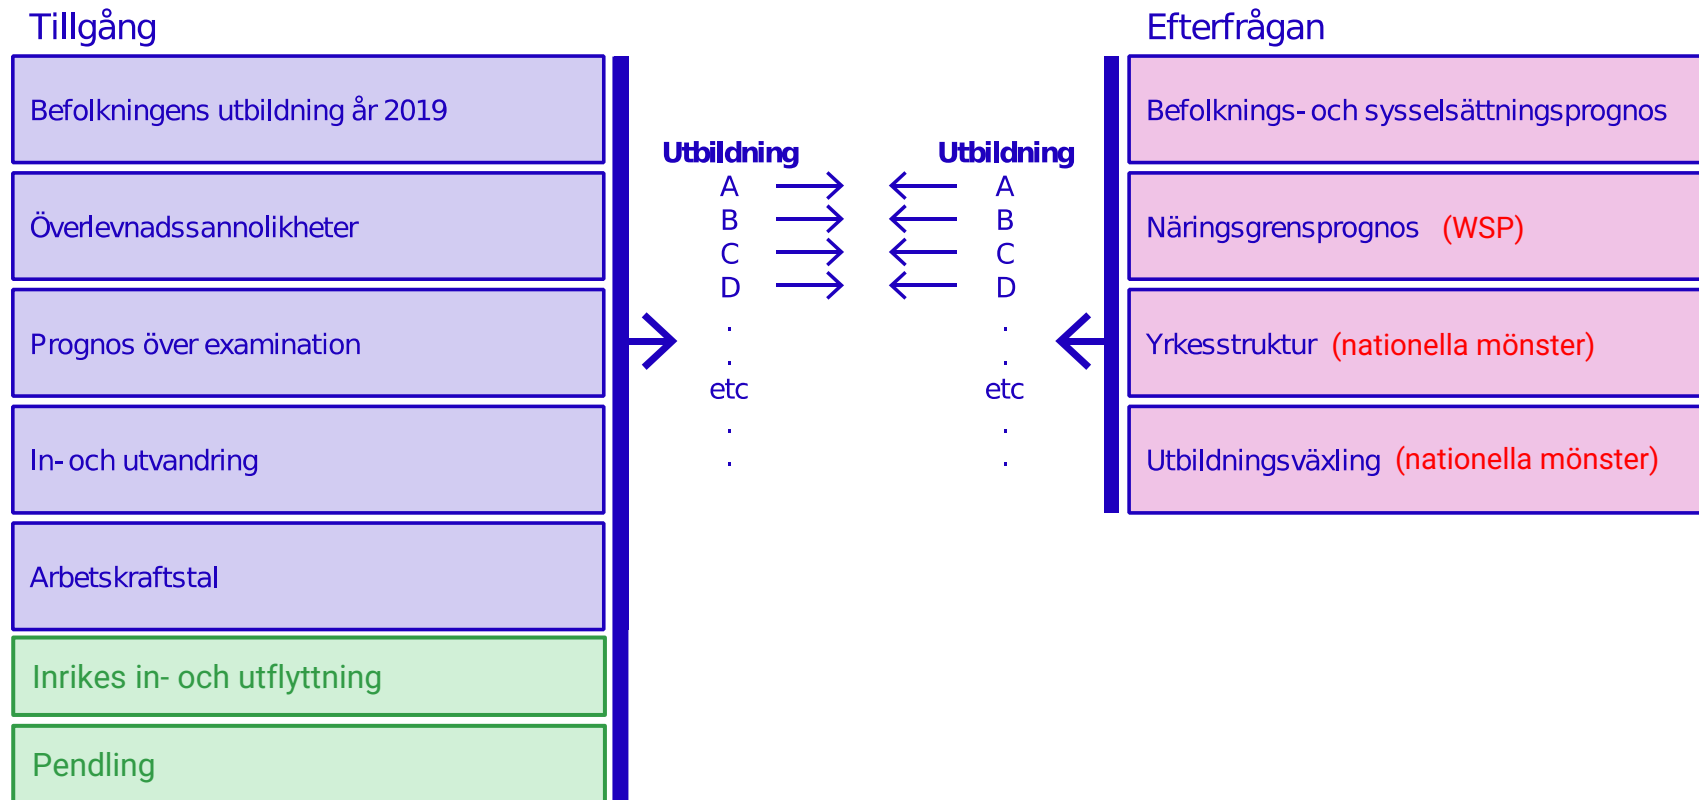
Tillgång

Befolkningens utbildning år 2019

Överlevnadssannolikheter

Prognos över examination

In- och utvandring

Arbetskraftstal

Inrikes in- och utflyttning

Pendling

Utbildning
A
B
C
D
.
.
etc
.
.

Utbildning
A
B
C
D
.
.
etc
.
.

Efterfrågan

Befolknings- och sysselsättningsprognos

Näringsgrensprognos (WSP)

Yrkesstruktur (nationella mönster)

Utbildningsväxling (nationella mönster)